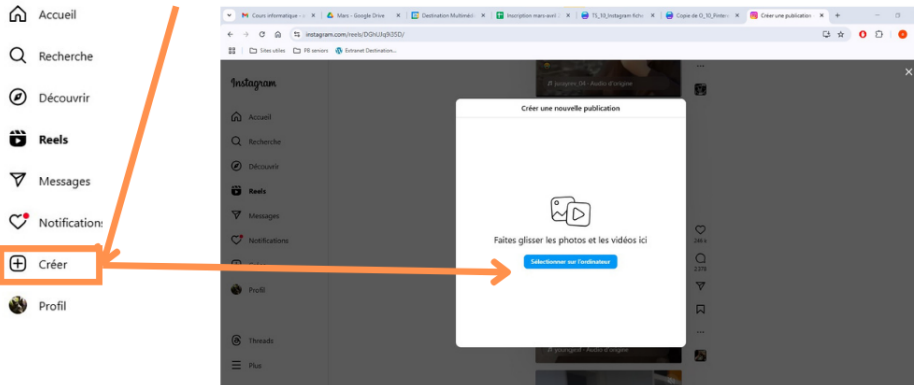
Accueil

Recherche

Découvrir

Reels

Messages

Notifications

Créer

Profil

Cours informatique · | Mars - Google Drive | Destination Multiméd | Inscription mars-avril | TS_10_Instagram fiche | Copie de O_10_Pinter | Créer une publication

instagram.com/reels/DGhiJXq9I3SD/

Sites utiles | FB seniors | Extranet Destination...

Instagram

Accueil

Recherche

Découvrir

Reels

Messages

Notifications

Profil

Threads

Plus

Créer une nouvelle publication

Faites glisser les photos et les vidéos ici

Sélectionner sur l'ordinateur

Audio d'origine

Audio d'origine

2 370